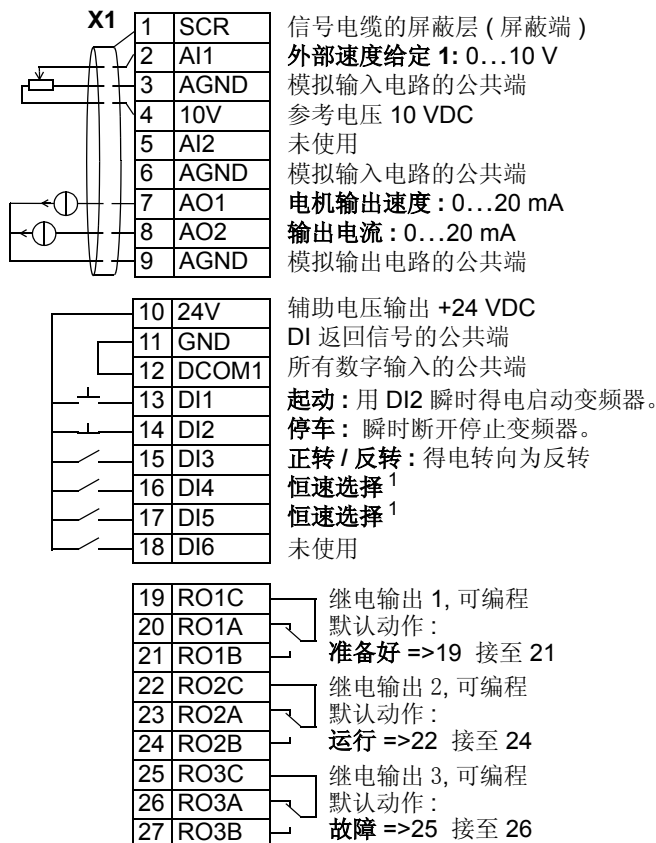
X1

| | | |
|---|---|---|
| 1 | SCR | 信号电缆的屏蔽层 ( 屏蔽端 ) |
| 2 | AI1 | 外部速度给定 1: 0…10 V |
| 3 | AGND | 模拟输入电路的公共端 |
| 4 | 10V | 参考电压 10 VDC |
| 5 | AI2 | 未使用 |
| 6 | AGND | 模拟输入电路的公共端 |
| 7 | AO1 | 电机输出速度 : 0…20 mA |
| 8 | AO2 | 输出电流 : 0…20 mA |
| 9 | AGND | 模拟输出电路的公共端 |

| | | |
|---|---|---|
| 10 | 24V | 辅助电压输出 +24 VDC |
| 11 | GND | DI 返回信号的公共端 |
| 12 | DCOM1 | 所有数字输入的公共端 |
| 13 | DI1 | 起动 : 用 DI2 瞬时得电启动变频器。 |
| 14 | DI2 | 停车 : 瞬时断开停止变频器。 |
| 15 | DI3 | 正转 / 反转 : 得电转向为反转 |
| 16 | DI4 | 恒速选择 $^1$ |
| 17 | DI5 | 恒速选择 $^1$ |
| 18 | DI6 | 未使用 |

| | | |
|---|---|---|
| 19 | RO1C | 继电输出 1, 可编程 |
| 20 | RO1A | 默认动作 : |
| 21 | RO1B | 准备好 =>19 接至 21 |
| 22 | RO2C | 继电输出 2, 可编程 |
| 23 | RO2A | 默认动作 : |
| 24 | RO2B | 运行 =>22 接至 24 |
| 25 | RO3C | 继电输出 3, 可编程 |
| 26 | RO3A | 默认动作 : |
| 27 | RO3B | 故障 =>25 接至 26 |